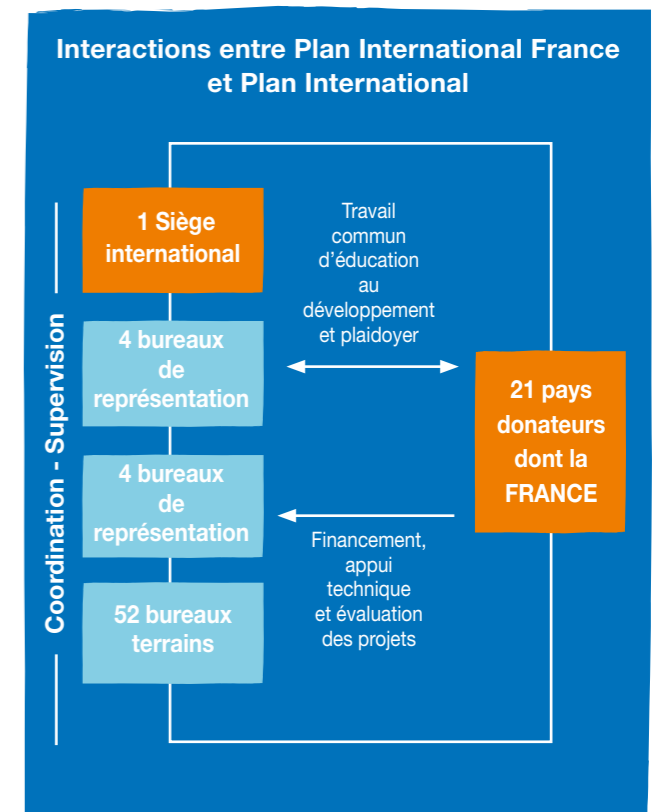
Interactions entre Plan International France et Plan International

Coordination - Supervision

1 Siège international

4 bureaux de représentation

4 bureaux de représentation

52 bureaux terrains

Travail commun d'éducation au développement et plaidoyer

Financement, appui technique et évaluation des projets

21 pays donateurs dont la FRANCE